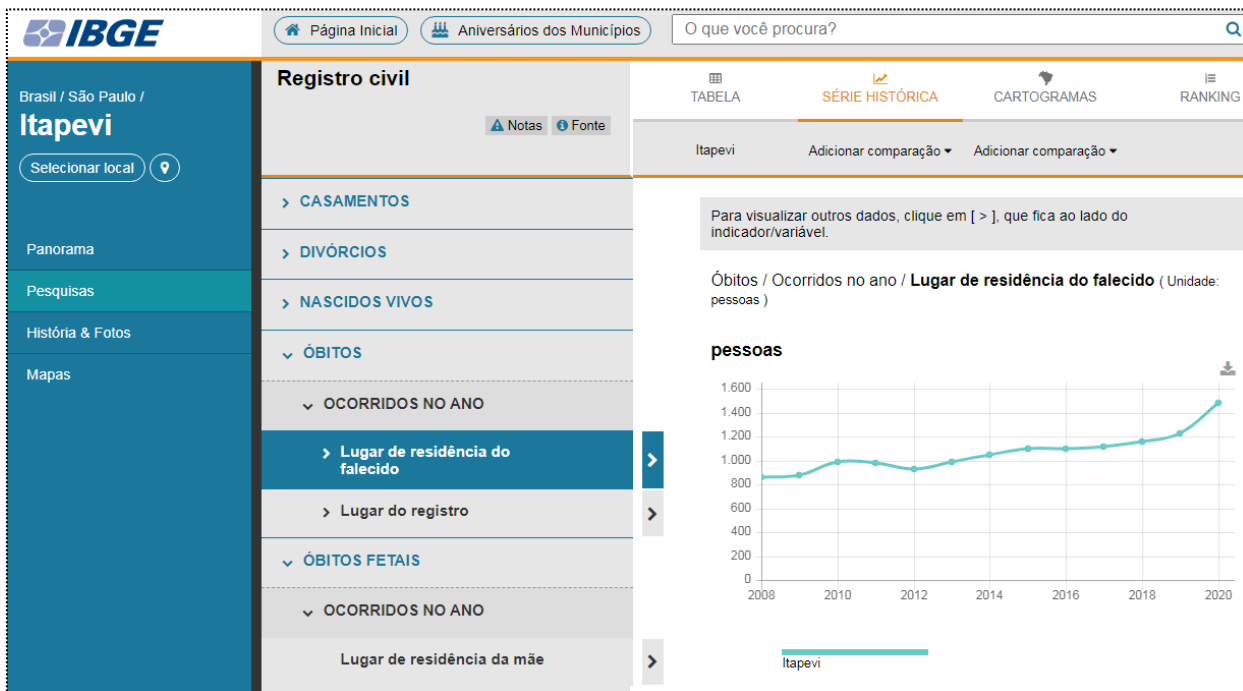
IBGE

Página Inicial Aniversários dos Municípios O que você procura?

Brasil / São Paulo /
Itapevi
Selecionar local

Panorama
Pesquisas
História & Fotos
Mapas

Registro civil
Notas Fonte

> CASAMENTOS
> DIVÓRCIOS
> NASCIDOS VIVOS
ÓBITOS
OCORRIDOS NO ANO
> Lugar de residência do falecido
> Lugar do registro
ÓBITOS FETAIS
OCORRIDOS NO ANO
Lugar de residência da mãe

TABELA SÉRIE HISTÓRICA CARTOGRAMAS RANKING

Itapevi Adicionar comparação Adicionar comparação

Para visualizar outros dados, clique em [ > ], que fica ao lado do indicador/variável.

Óbitos / Ocorridos no ano / **Lugar de residência do falecido** ( Unidade: pessoas )

pessoas

1.600
1.400
1.200
1.000
800
600
400
200
0

2008 2010 2012 2014 2016 2018 2020

Itapevi